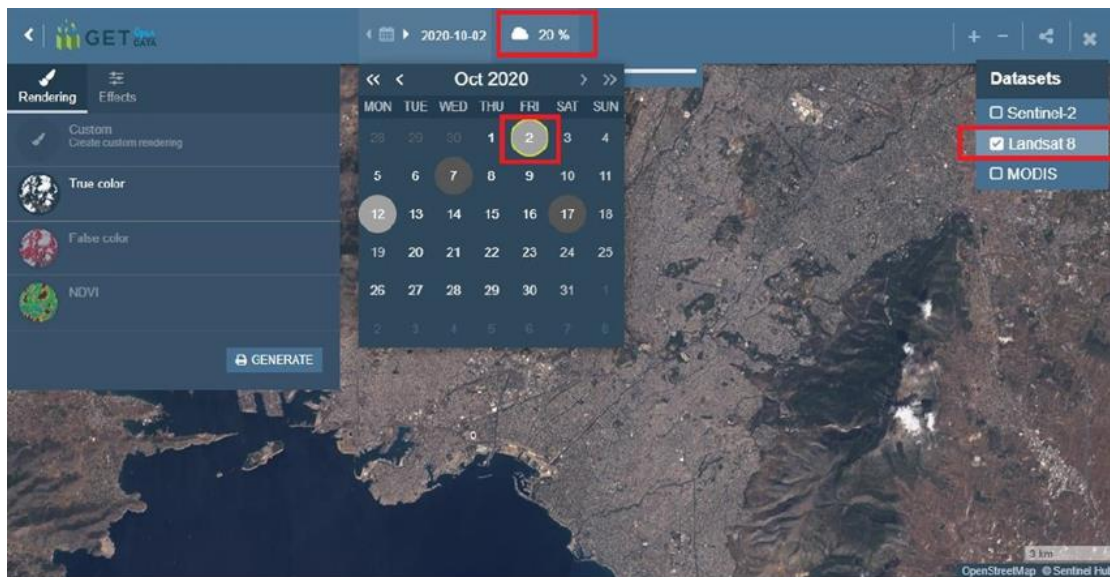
GET Open DATA

2020-10-02 20 %

+ −

Rendering Effects

Custom
Create custom rendering

True color

False color

NDVI

GENERATE

« ‹ Oct 2020 › »

| MON | TUE | WED | THU | FRI | SAT | SUN |
|---|---|---|---|---|---|---|
| 28 | 29 | 30 | 1 | 2 | 3 | 4 |
| 5 | 6 | 7 | 8 | 9 | 10 | 11 |
| 12 | 13 | 14 | 15 | 16 | 17 | 18 |
| 19 | 20 | 21 | 22 | 23 | 24 | 25 |
| 26 | 27 | 28 | 29 | 30 | 31 | 1 |
| 2 | 3 | 4 | 5 | 6 | 7 | 8 |

Datasets
Sentinel-2
Landsat 8
MODIS

3 km
OpenStreetMap © Sentinel Hu